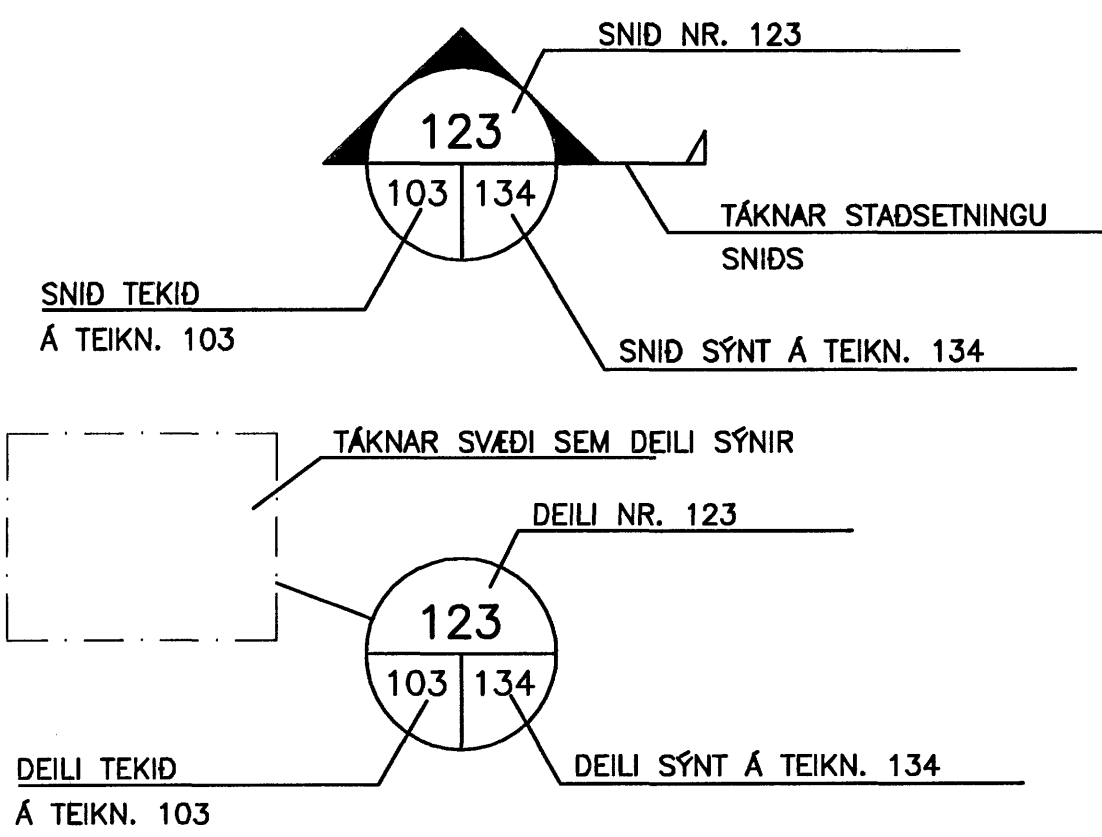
SNIÐ NR. 123

123

103 | 134

TÁKNAR STAÐSETNINGU SNIÐS

SNIÐ TEKIÐ
Á TEIKN. 103

SNIÐ SÝNT Á TEIKN. 134

TÁKNAR SVÆÐI SEM DEILI SÝNIR

DEILI NR. 123

123

103 | 134

DEILI TEKIÐ
Á TEIKN. 103

DEILI SÝNT Á TEIKN. 134